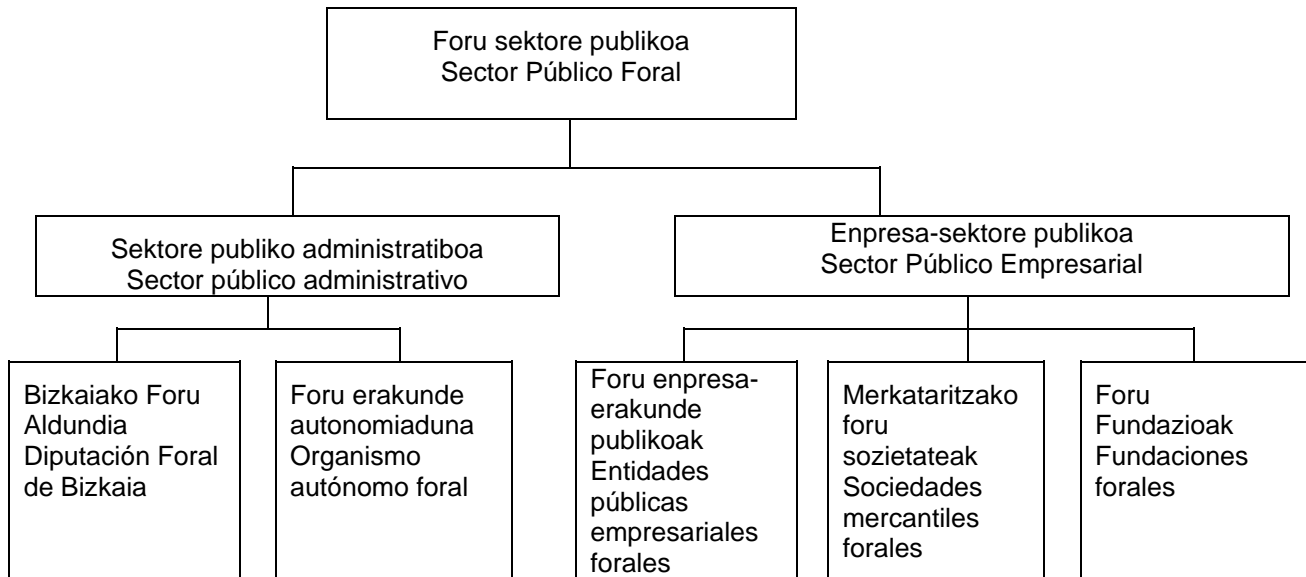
Foru sektore publikoa
Sector Público Foral

Sektore publiko administratiboa
Sector público administrativo

Enpresa-sektore publikoa
Sector Público Empresarial

Bizkaiako Foru Aldundia
Diputación Foral de Bizkaia

Foru erakunde autonomiaduna
Organismo autónomo foral

Foru enpresa-erakunde publikoak
Entidades públicas empresariales forales

Merkataritzako foru sozietateak
Sociedades mercantiles forales

Foru Fundazioak
Fundaciones forales